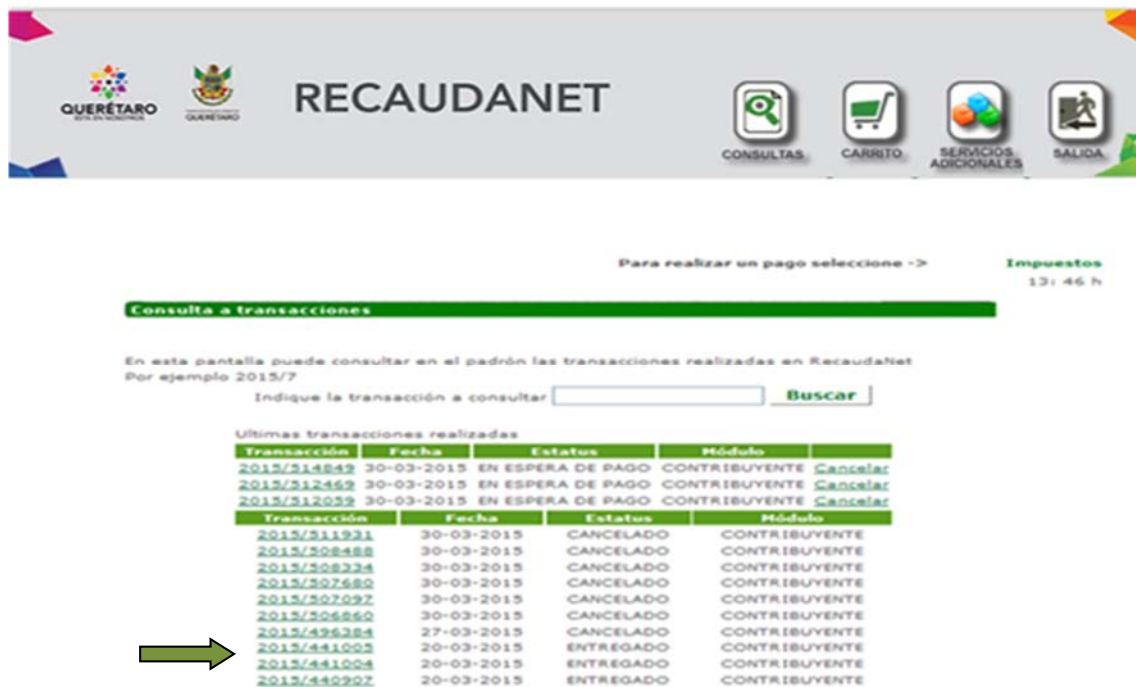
QUERÉTARO
ESTÁ EN NOSOTROS

QUERÉTARO

RECAUDANET

CONSULTAS

CARRITO

SERVICIOS ADICIONALES

SALIDA

Para realizar un pago seleccione ->

Impuestos
13: 46 h

Consulta a transacciones

En esta pantalla puede consultar en el padrón las transacciones realizadas en RecaudaNet
Por ejemplo 2015/7

Indique la transacción a consultar

Buscar

Ultimas transacciones realizadas

| Transacción | Fecha | Estatus | Módulo | |
|---|---|---|---|---|
| 2015/514849 | 30-03-2015 | EN ESPERA DE PAGO | CONTRIBUYENTE | Cancelar |
| 2015/512469 | 30-03-2015 | EN ESPERA DE PAGO | CONTRIBUYENTE | Cancelar |
| 2015/512059 | 30-03-2015 | EN ESPERA DE PAGO | CONTRIBUYENTE | Cancelar |

| Transacción | Fecha | Estatus | Módulo |
|---|---|---|---|
| 2015/511931 | 30-03-2015 | CANCELADO | CONTRIBUYENTE |
| 2015/508488 | 30-03-2015 | CANCELADO | CONTRIBUYENTE |
| 2015/508334 | 30-03-2015 | CANCELADO | CONTRIBUYENTE |
| 2015/507680 | 30-03-2015 | CANCELADO | CONTRIBUYENTE |
| 2015/507097 | 30-03-2015 | CANCELADO | CONTRIBUYENTE |
| 2015/506860 | 30-03-2015 | CANCELADO | CONTRIBUYENTE |
| 2015/496384 | 27-03-2015 | CANCELADO | CONTRIBUYENTE |
| 2015/441005 | 20-03-2015 | ENTREGADO | CONTRIBUYENTE |
| 2015/441004 | 20-03-2015 | ENTREGADO | CONTRIBUYENTE |
| 2015/440907 | 20-03-2015 | ENTREGADO | CONTRIBUYENTE |